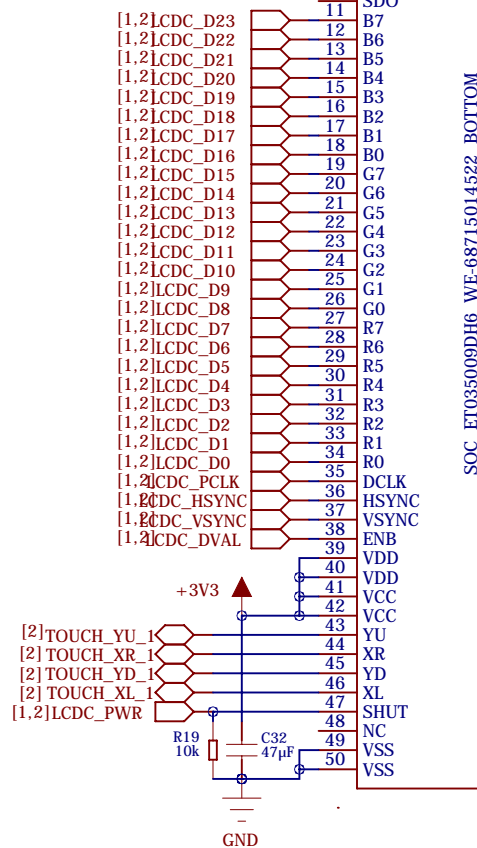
[1,2]LCDC_D23
[1,2]LCDC_D22
[1,2]LCDC_D21
[1,2]LCDC_D20
[1,2]LCDC_D19
[1,2]LCDC_D18
[1,2]LCDC_D17
[1,2]LCDC_D16
[1,2]LCDC_D15
[1,2]LCDC_D14
[1,2]LCDC_D13
[1,2]LCDC_D12
[1,2]LCDC_D11
[1,2]LCDC_D10
[1,2]LCDC_D9
[1,2]LCDC_D8
[1,2]LCDC_D7
[1,2]LCDC_D6
[1,2]LCDC_D5
[1,2]LCDC_D4
[1,2]LCDC_D3
[1,2]LCDC_D2
[1,2]LCDC_D1
[1,2]LCDC_D0
[1,2]LCDC_PCLK
[1,2]LCDC_HSYNC
[1,2]LCDC_VSYNC
[1,2]LCDC_DVAL
+3V3
[2]TOUCH_YU_1
[2]TOUCH_XR_1
[2]TOUCH_YD_1
[2]TOUCH_XL_1
[1,2]LCDC_PWR
R19
10k
C32
47µF
GND

SDO 11 B7 12 B6 13 B5 14 B4 15 B3 16 B2 17 B1 18 B0 19 G7 20 G6 21 G5 22 G4 23 G3 24 G2 25 G1 26 G0 27 R7 28 R6 29 R5 30 R4 31 R3 32 R2 33 R1 34 R0 35 DCLK 36 HSYNC 37 VSYNC 38 ENB 39 VDD 40 VDD 41 VCC 42 VCC 43 YU 44 XR 45 YD 46 XL 47 SHUT 48 NC 49 VSS 50 VSS

SOC ET035009DH6 WE-68715014522 BOTTOM